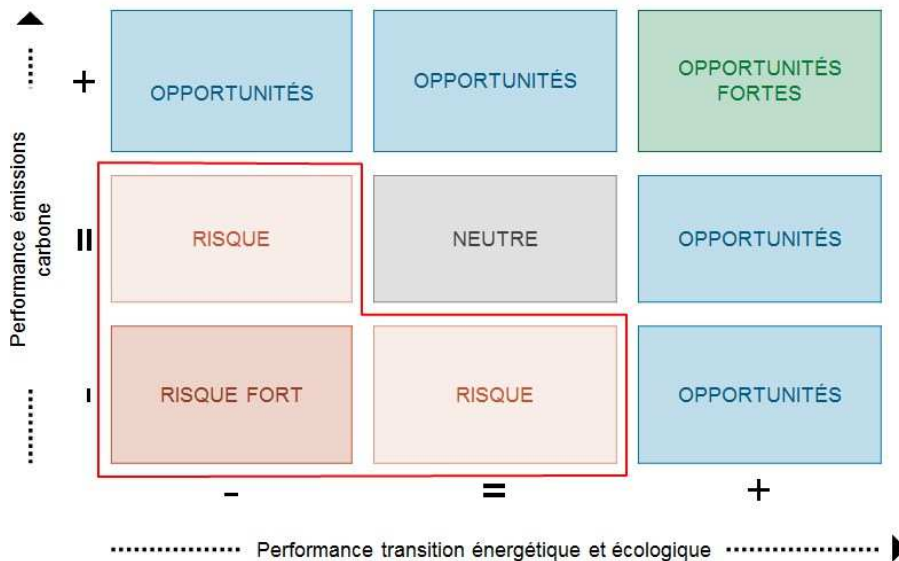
Performance émissions carbone

+

OPPORTUNITÉS

OPPORTUNITÉS

OPPORTUNITÉS FORTES

=

RISQUE

NEUTRE

OPPORTUNITÉS

-

RISQUE FORT

RISQUE

OPPORTUNITÉS

-

=

+

Performance transition énergétique et écologique